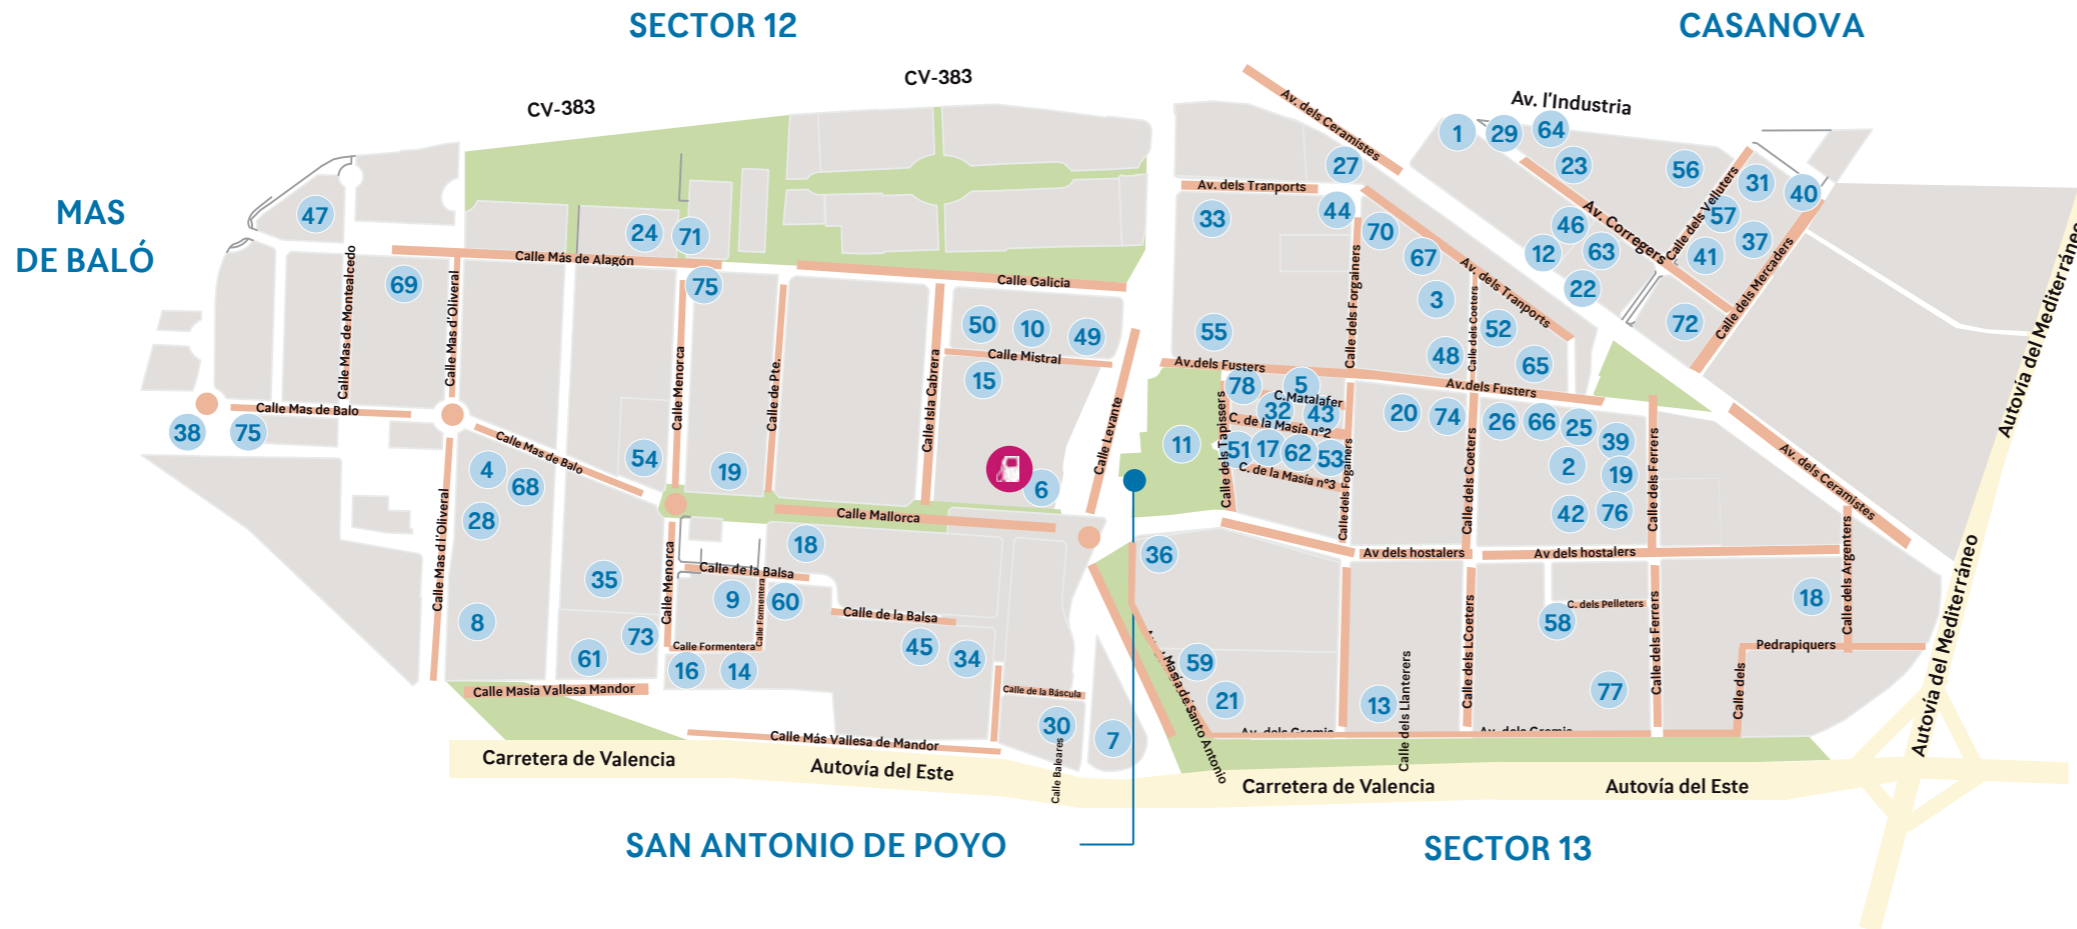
SECTOR 12

CASANOVA

CV-383

CV-383

MAS DE BALÓ

Av. l'Industria

Av. dels Ceramistes

1 29 64

23

56

31

40

27

Av. dels Tranports

33

44

70

46

Av. Corregers

57

Calle dels Velluters

37

12

63

41

67

Av. dels Tranports

22

3

Calle dels Mercaders

72

47

24

71

Calle Más de Alagón

69

75

Calle Galicia

Calle Mas de Montealcedo

Calle Mas d'Oliveral

50

10

49

Calle Mistral

55

52

48

65

Calle dels Forgainers

Calle dels Coeters

15

Av.dels Fusters

Av.dels Fusters

78

5

C.Matalafer

32

43

20

74

26

66

25

39

C. de la Masía nº2

Calle de Pte.

Calle Menorca

Calle Isla Cabrera

Calle Levante

11

Calle dels Tapissers

51

17

62

53

C. de la Masía nº3

2

19

Calle dels Foganiers

Calle dels Coeters

Calle dels Ferrers

38

75

Calle Mas de Balo

Calle Mas de Balo

4

68

54

19

6

42

76

28

Calle Mallorca

Av. dels Ceramistes

18

36

Av dels hostalers

Av dels hostalers

35

Calle Menorca

Calle de la Balsa

Calle Formentera

9

60

58

C. dels Pelleters

18

Calle dels Argenters

Calle Mas d'Oliveral

8

73

Calle de la Balsa

Calle Formentera

45

34

59

Calle dels Ferrers

Pedrapiquers

61

16

14

Calle de la Báscula

Calle dels Llanterers

Calle dels LCoeters

77

Calle Masía Vallesa Mandor

21

13

Calle dels

30

7

Masía de Santo Antonio

Av. dels Gremis

Av. dels Gremis

Calle Más Vallesa de Mandor

Calle Baleares

Carretera de Valencia

Autovía del Este

Carretera de Valencia

Autovía del Este

Autovía del Mediterráneo

Autovía del Mediterráneo

SAN ANTONIO DE POYO

SECTOR 13